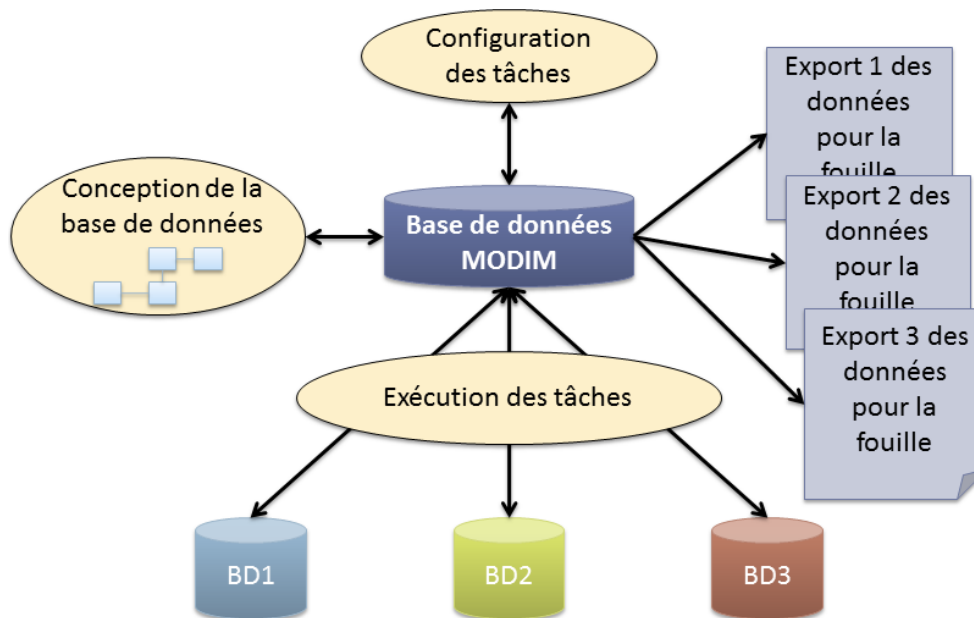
Configuration des tâches

Conception de la base de données

Base de données MODIM

Export 1 des données pour la fouille

Export 2 des données pour la fouille

Export 3 des données pour la fouille

Exécution des tâches

BD1

BD2

BD3